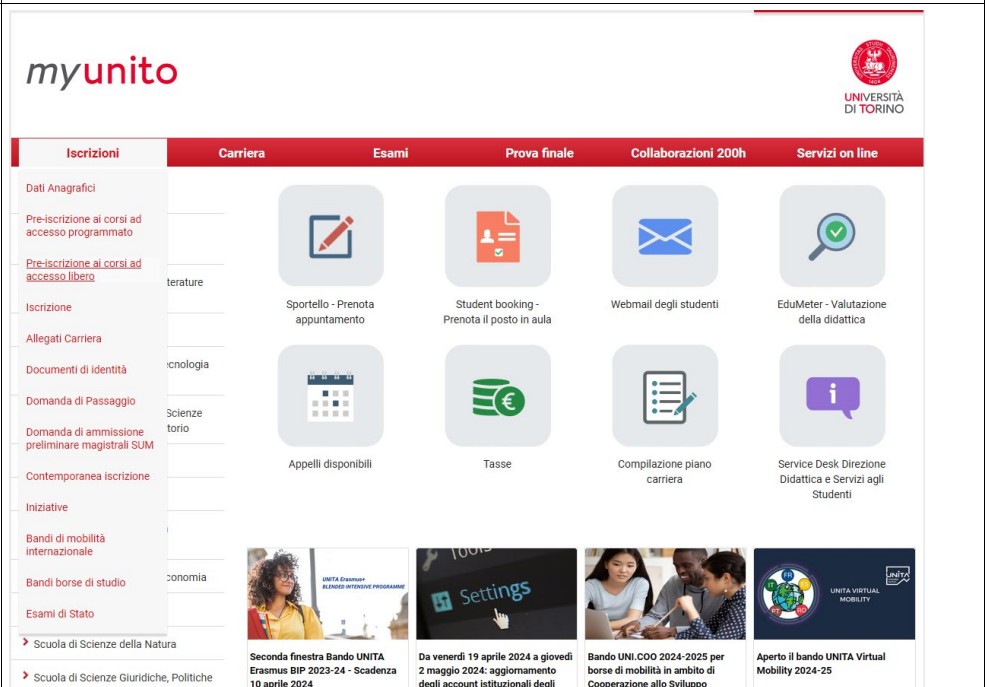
myunito

UNIVERSITÀ DI TORINO

Iscrizioni | Carriera | Esami | Prova finale | Collaborazioni 200h | Servizi on line

Dati Anagrafici
Pre-iscrizione ai corsi ad accesso programmato
Pre-iscrizione ai corsi ad accesso libero
Iscrizione
Allegati Carriera
Documenti di identità
Domanda di Passaggio
Domanda di ammissione preliminare magistrali SUM
Contemporanea iscrizione
Iniziative
Bandi di mobilità internazionale
Bandi borse di studio
Esami di Stato

eterature
ecnologia
Scienze
torio
conomia

Scuola di Scienze della Natura
Scuola di Scienze Giuridiche, Politiche

Sportello - Prenota appuntamento
Student booking - Prenota il posto in aula
Webmail degli studenti
EduMeter - Valutazione della didattica
Appelli disponibili
Tasse
Compilazione piano carriera
Service Desk Direzione Didattica e Servizi agli Studenti

UNITA Erasmus+ BLENDED INTENSIVE PROGRAMME
Settings
UNITA VIRTUAL MOBILITY
UNITA

Seconda finestra Bando UNITA Erasmus BIP 2023-24 - Scadenza 10 aprile 2024
Da venerdì 19 aprile 2024 a giovedì 2 maggio 2024: aggiornamento degli account istituzionali degli
Bando UNI.COO 2024-2025 per borse di mobilità in ambito di Cooperazione allo Sviluppo
Aperto il bando UNITA Virtual Mobility 2024-25